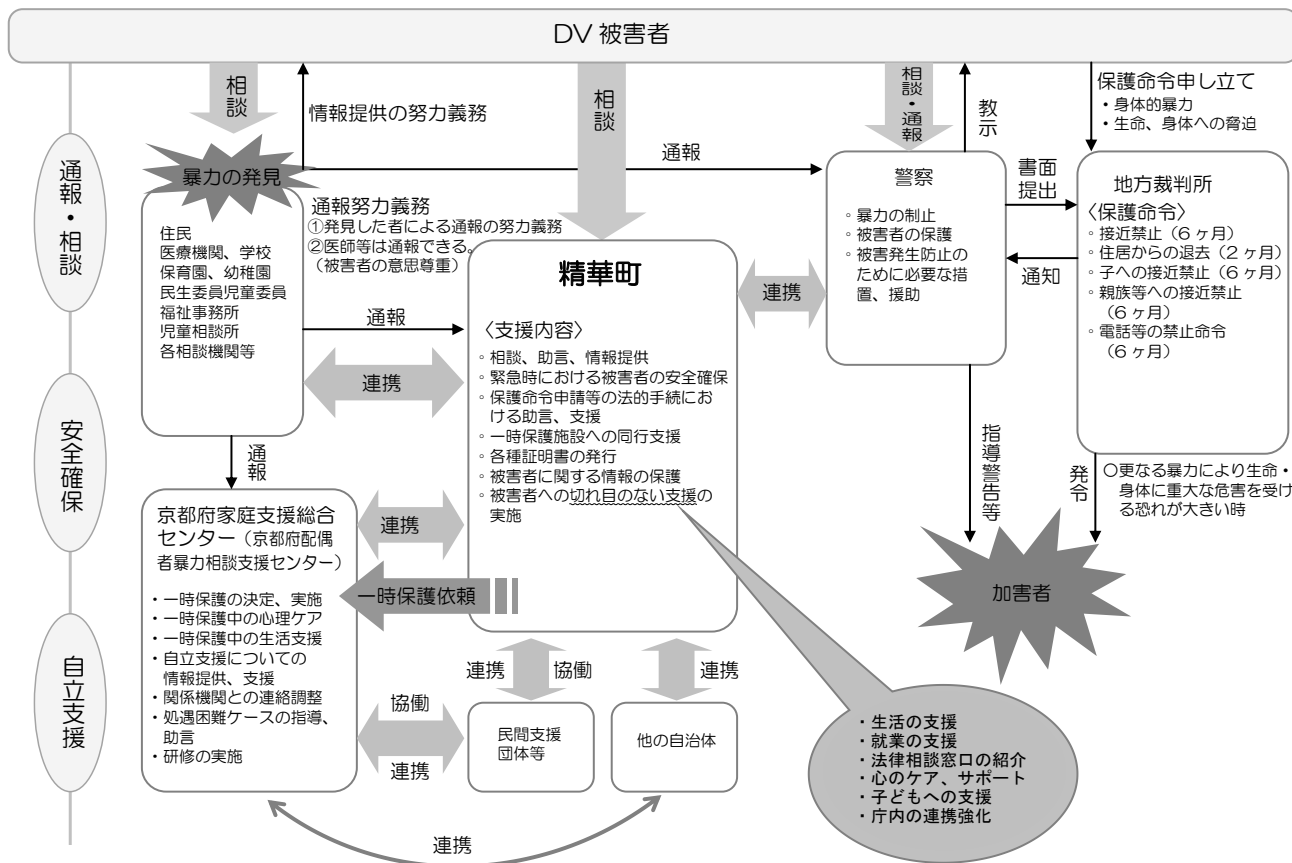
DV 被害者

通報・相談

安全確保

自立支援

相談

情報提供の努力義務

相談

相談・通報

教示

保護命令申し立て
・身体的暴力
・生命、身体への脅迫

暴力の発見

通報

通報努力義務
①発見した者による通報の努力義務
②医師等は通報できる。（被害者の意思尊重）

住民
医療機関、学校
保育園、幼稚園
民生委員児童委員
福祉事務所
児童相談所
各相談機関等

通報

連携

通報

精華町

〈支援内容〉
◦相談、助言、情報提供
◦緊急時における被害者の安全確保
◦保護命令申請等の法的手続における助言、支援
◦一時保護施設への同行支援
◦各種証明書の発行
◦被害者に関する情報の保護
◦被害者への切れ目のない支援の実施

警察

◦暴力の制止
◦被害者の保護
◦被害発生防止のために必要な措置、援助

連携

書面提出

通知

地方裁判所
〈保護命令〉
◦接近禁止（6 ヶ月）
◦住居からの退去（2 ヶ月）
◦子への接近禁止（6 ヶ月）
◦親族等への接近禁止（6 ヶ月）
◦電話等の禁止命令（6 ヶ月）

指導警告等

発令

○更なる暴力により生命・身体に重大な危害を受ける恐れが大きい時

加害者

京都府家庭支援総合センター（京都府配偶者暴力相談支援センター）

・一時保護の決定、実施
・一時保護中の心理ケア
・一時保護中の生活支援
・自立支援についての情報提供、支援
・関係機関との連絡調整
・処遇困難ケースの指導、助言
・研修の実施

連携

一時保護依頼

連携　協働

連携

協働

連携

民間支援団体等

他の自治体

・生活の支援
・就業の支援
・法律相談窓口の紹介
・心のケア、サポート
・子どもへの支援
・庁内の連携強化

連携